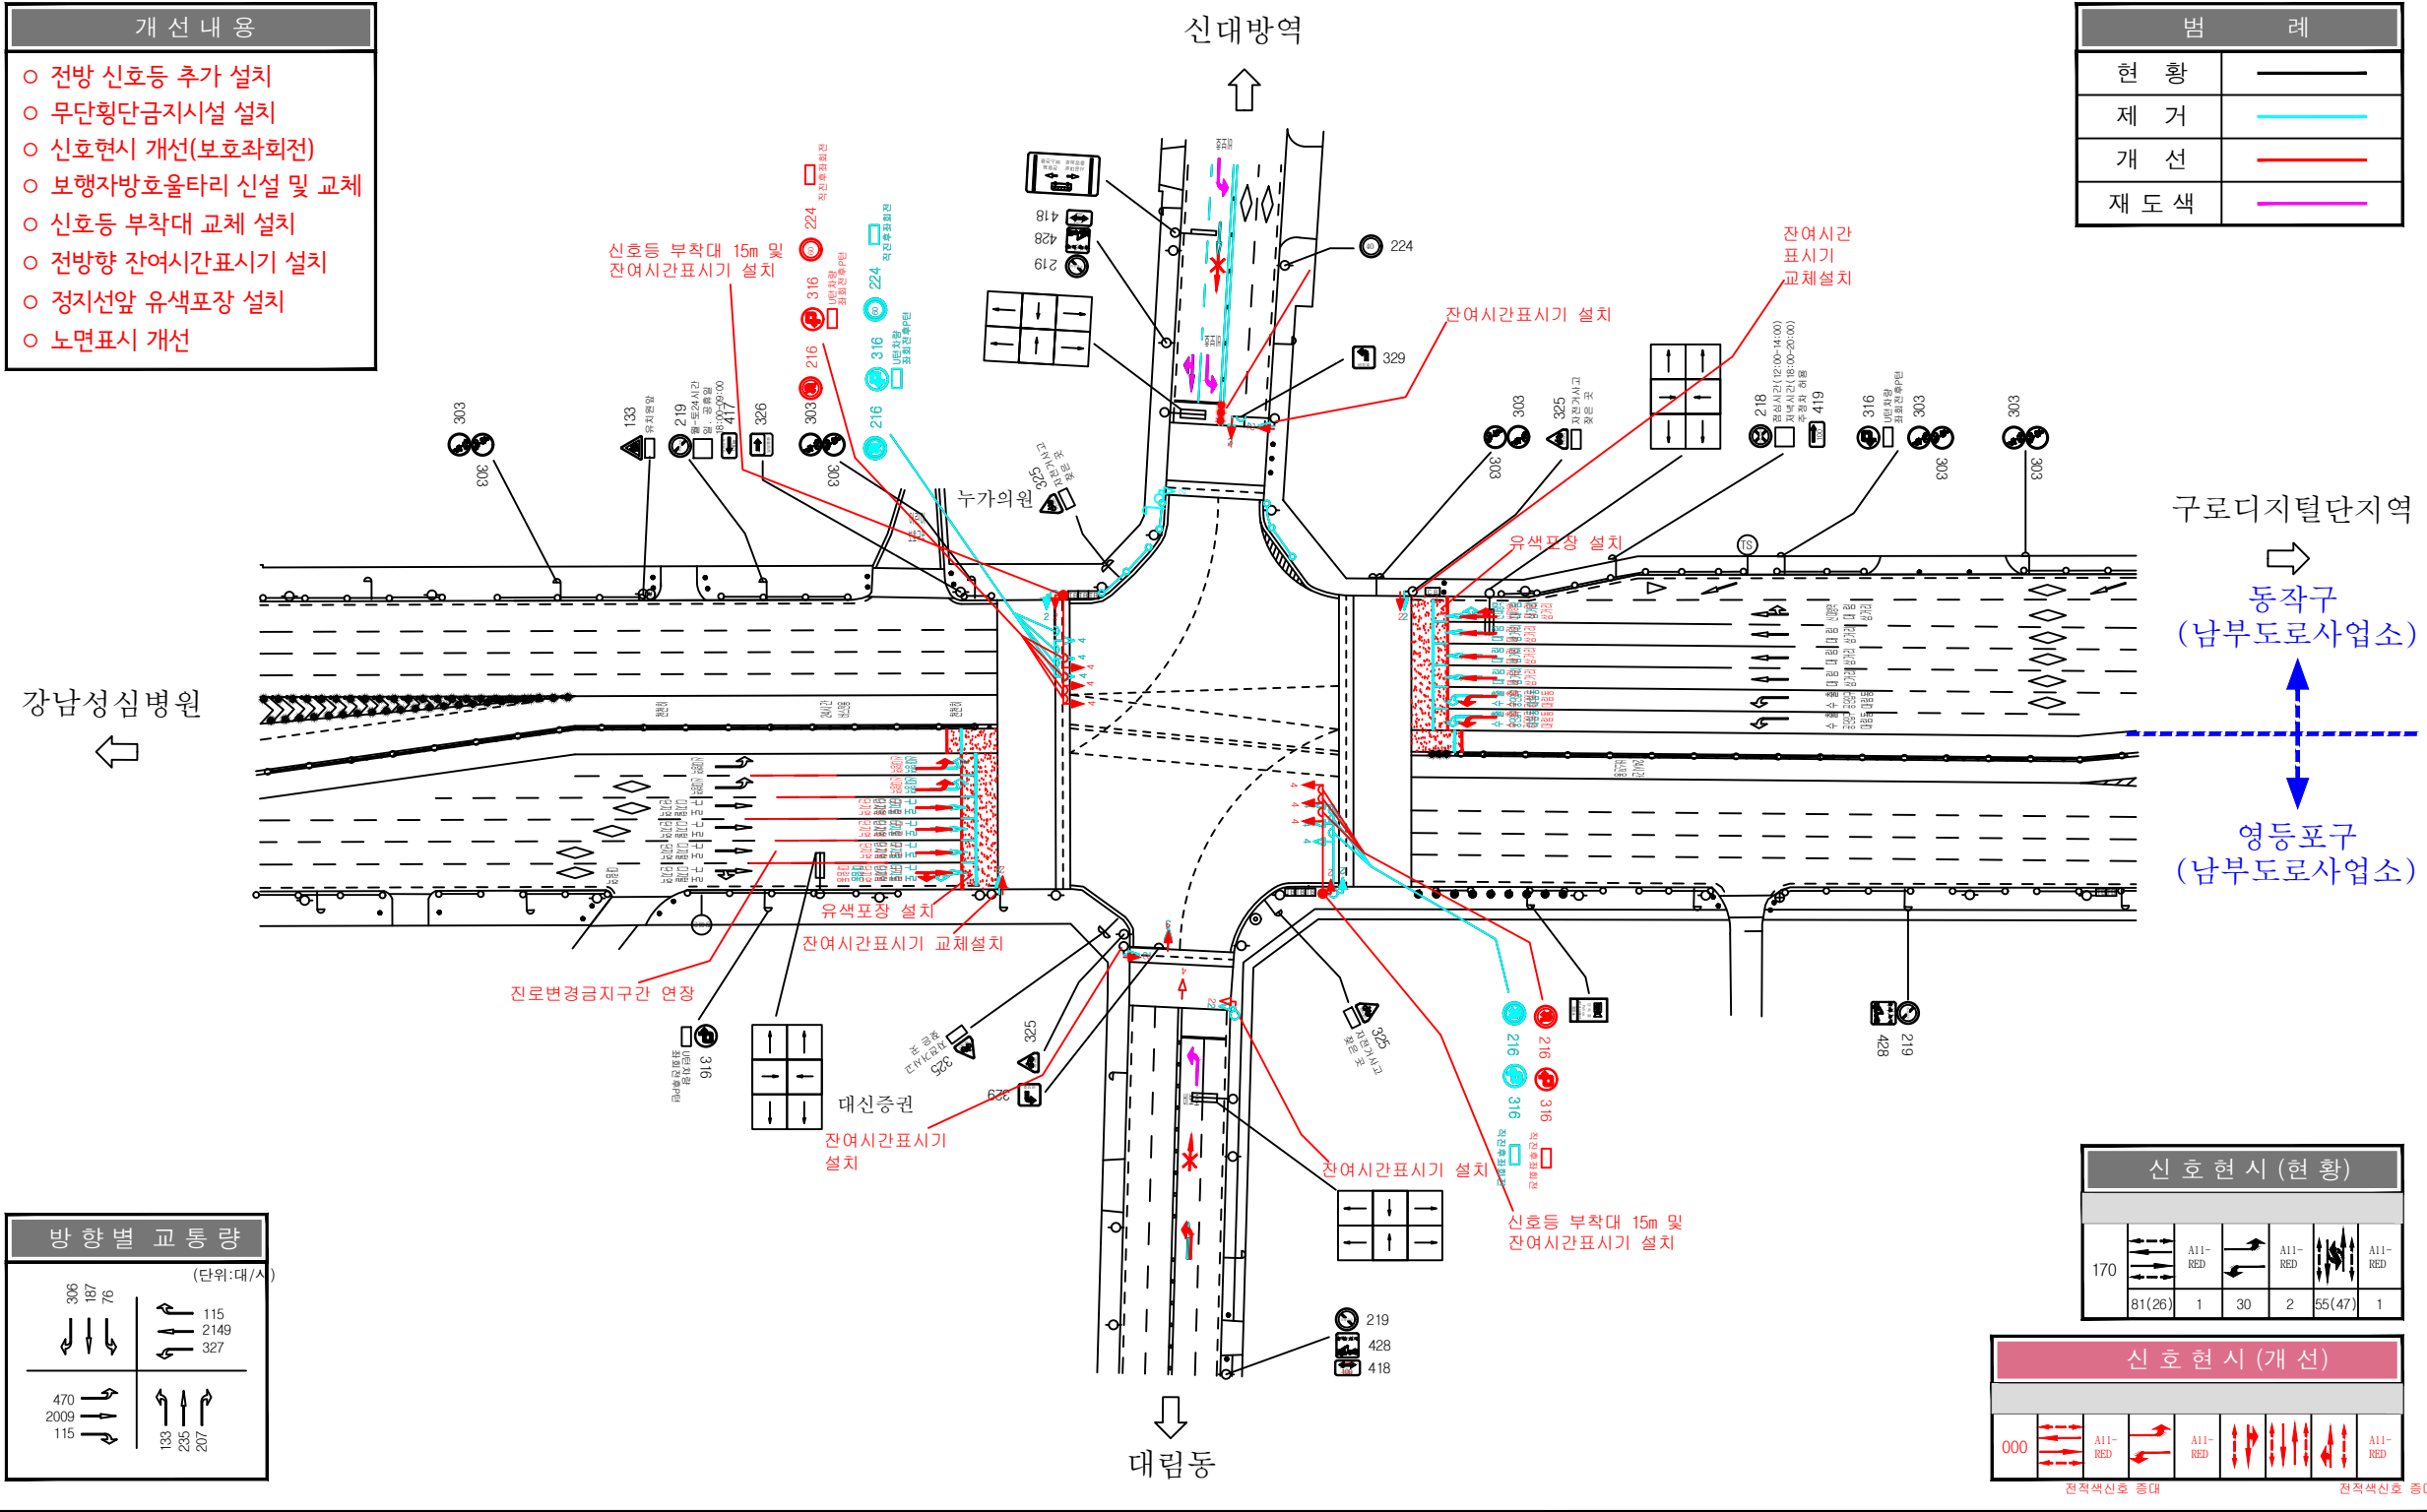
개 선 내 용

ㅇ 전방 신호등 추가 설치
ㅇ 무단횡단금지시설 설치
ㅇ 신호현시 개선(보호좌회전)
ㅇ 보행자방호울타리 신설 및 교체
ㅇ 신호등 부착대 교체 설치
ㅇ 전방향 잔여시간표시기 설치
ㅇ 정지선앞 유색포장 설치
ㅇ 노면표시 개선

신대방역

| 범 | 례 |
|---|---|
| 현 황 | |
| 제 거 | |
| 개 선 | |
| 재 도 색 | |

신호등 부착대 15m 및 잔여시간표시기 설치

잔여시간 표시기 교체설치

잔여시간표시기 설치

유색포장 설치

누가의원

구로디지털단지역

동작구 (남부도로사업소)

강남성심병원

영등포구 (남부도로사업소)

유색포장 설치

잔여시간표시기 교체설치

진로변경금지구간 연장

대신증권

잔여시간표시기 설치

잔여시간표시기 설치

신호등 부착대 15m 및 잔여시간표시기 설치

대림동

303 133 219 417 326 303 216 316 224 216 316 224 418 428 219 224 329 303 325 218 419 316 303 303 325 325 329 316 216 316 216 316 428 219 219 428 418

방 향 별 교 통 량
(단위:대/시)
306 187 76
115 2149 327
470 2009 115
133 235 207

신 호 현 시 (현 황)
170 | All-RED | All-RED | All-RED
81(26) | 1 | 30 | 2 | 55(47) | 1

신 호 현 시 (개 선)
000 | All-RED | All-RED | All-RED
전적색신호 증대 전적색신호 증대